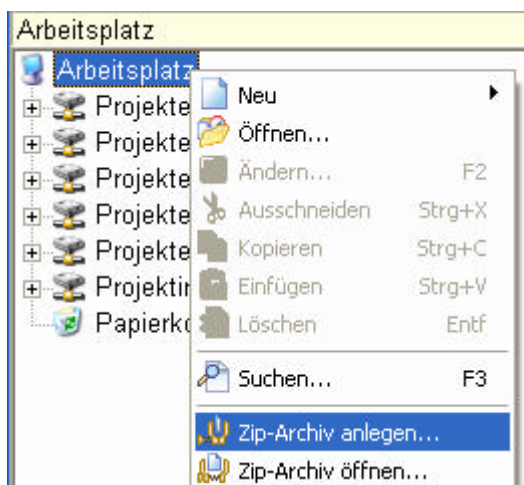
Arbeitsplatz

Arbeitsplatz
Projekte
Projekte
Projekte
Projekte
Projekte
Projektir
Papierko

Neu
Öffnen...
Ändern... F2
Ausschneiden Strg+X
Kopieren Strg+C
Einfügen Strg+V
Löschen Entf
Suchen... F3
Zip-Archiv anlegen...
Zip-Archiv öffnen...